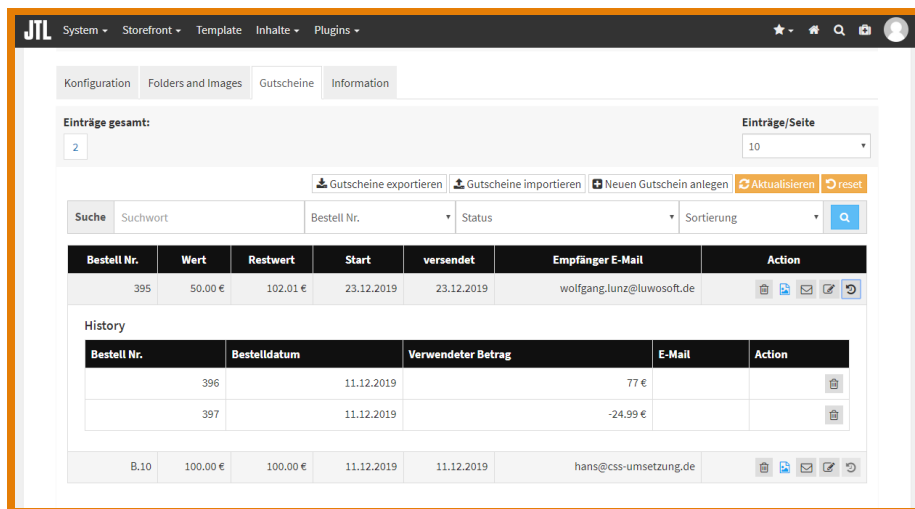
JTL System ▾ Storefront ▾ Template Inhalte ▾ Plugins ▾

Konfiguration | Folders and Images | Gutscheine | Information

Einträge gesamt:
2

Einträge/Seite
10

Gutscheine exportieren | Gutscheine importieren | Neuen Gutschein anlegen | Aktualisieren | reset

Suche | Suchwort | Bestell Nr. | Status | Sortierung

| Bestell Nr. | Wert | Restwert | Start | versendet | Empfänger E-Mail | Action |
|---|---|---|---|---|---|---|
| 395 | 50.00 € | 102.01 € | 23.12.2019 | 23.12.2019 | wolfgang.lunz@luwosoft.de | |

History

| Bestell Nr. | Bestelldatum | Verwendeter Betrag | E-Mail | Action |
|---|---|---|---|---|
| 396 | 11.12.2019 | 77 € | | |
| 397 | 11.12.2019 | -24.99 € | | |

| Bestell Nr. | Wert | Restwert | Start | versendet | Empfänger E-Mail | Action |
|---|---|---|---|---|---|---|
| B.10 | 100.00 € | 100.00 € | 11.12.2019 | 11.12.2019 | hans@css-umsetzung.de | |